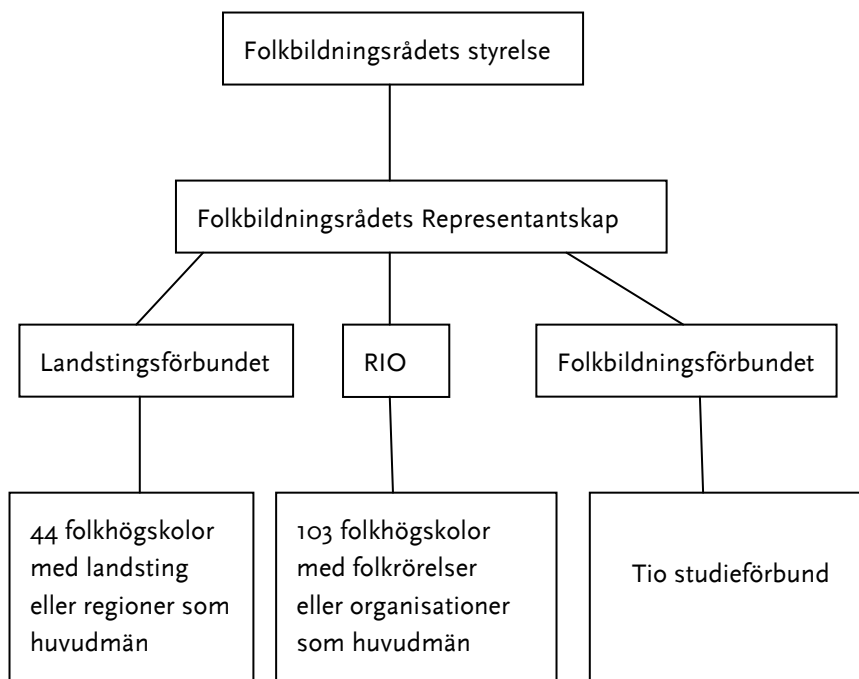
Folkbildningsrådets styrelse

Folkbildningsrådets Representantskap

Landstingsförbundet

RIO

Folkbildningsförbundet

44 folkhögskolor med landsting eller regioner som huvudmän

103 folkhögskolor med folkrörelser eller organisationer som huvudmän

Tio studieförbund